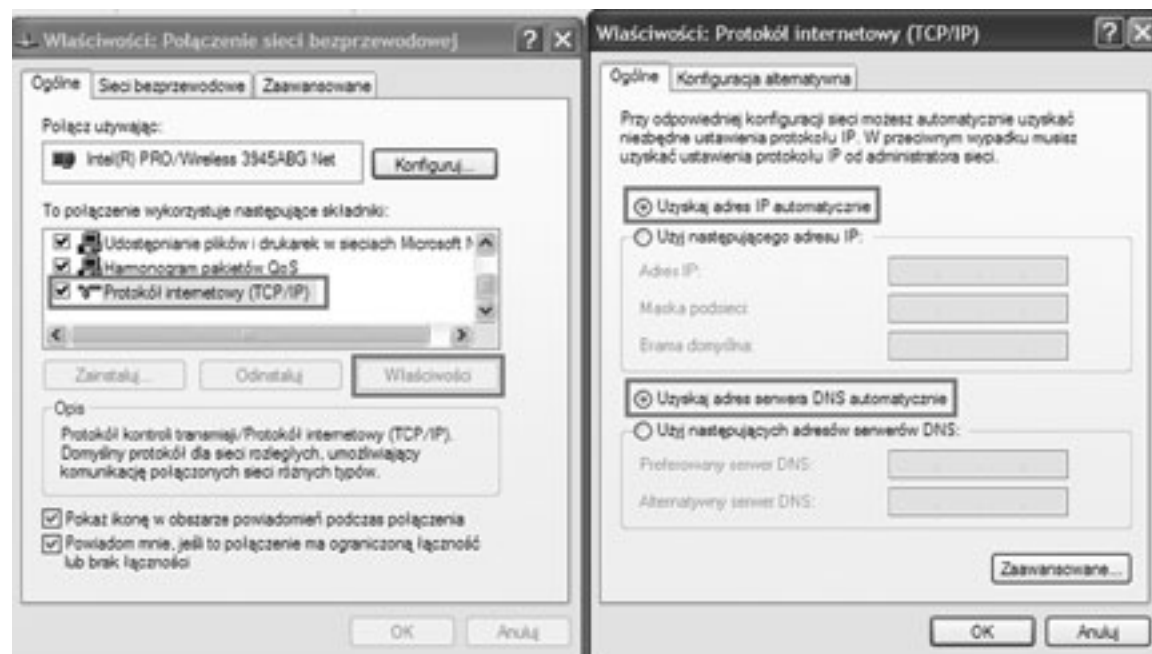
Właściwości: Połączenie sieci bezprzewodowej ? X

Ogólne | Sieci bezprzewodowe | Zaawansowane

Połącz używając:

Intel(R) PRO/Wireless 3945ABG Net

Konfiguruj...

To połączenie wykorzystuje następujące składniki:

Udostępnianie plików i drukarek w sieciach Microsoft N

Harmonogram pakietów QoS

Protokół internetowy (TCP/IP)

Zainstaluj... | Odinstaluj | Właściwości

Opis

Protokół kontroli transmisji/Protokół internetowy (TCP/IP). Domyślny protokół dla sieci rozległych, umożliwiający komunikację połączonych sieci różnych typów.

Pokaż ikonę w obszarze powiadomień podczas połączenia

Powiadom mnie, jeśli to połączenie ma ograniczoną łączność lub brak łączności

OK | Anuluj

Właściwości: Protokół internetowy (TCP/IP) ? X

Ogólne | Konfiguracja alternatywna

Przy odpowiedniej konfiguracji sieci możesz automatycznie uzyskać niezbędne ustawienia protokołu IP. W przeciwnym wypadku musisz uzyskać ustawienia protokołu IP od administratora sieci.

Uzyskaj adres IP automatycznie

Użyj następującego adresu IP:

Adres IP:

Maska podsieci:

Brama domyślna:

Uzyskaj adres serwera DNS automatycznie

Użyj następujących adresów serwerów DNS:

Preferowany serwer DNS:

Alternatywny serwer DNS:

Zaawansowane...

OK | Anuluj